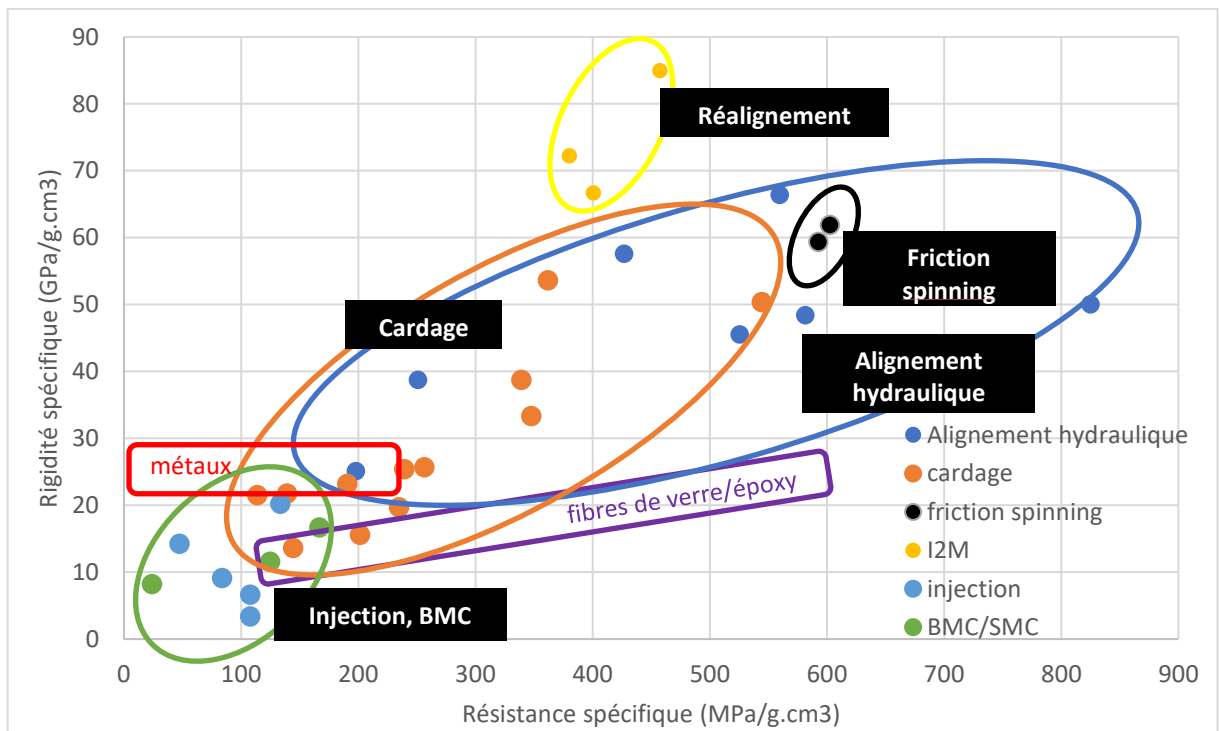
Rigidité spécifique (GPa/g.cm3)

90
80
70
60
50
40
30
20
10
0

0 100 200 300 400 500 600 700 800 900

Résistance spécifique (MPa/g.cm3)

Réalignement

Friction spinning

Cardage

Alignement hydraulique

métaux

fibres de verre/époxy

Injection, BMC

Alignement hydraulique
cardage
friction spinning
I2M
injection
BMC/SMC